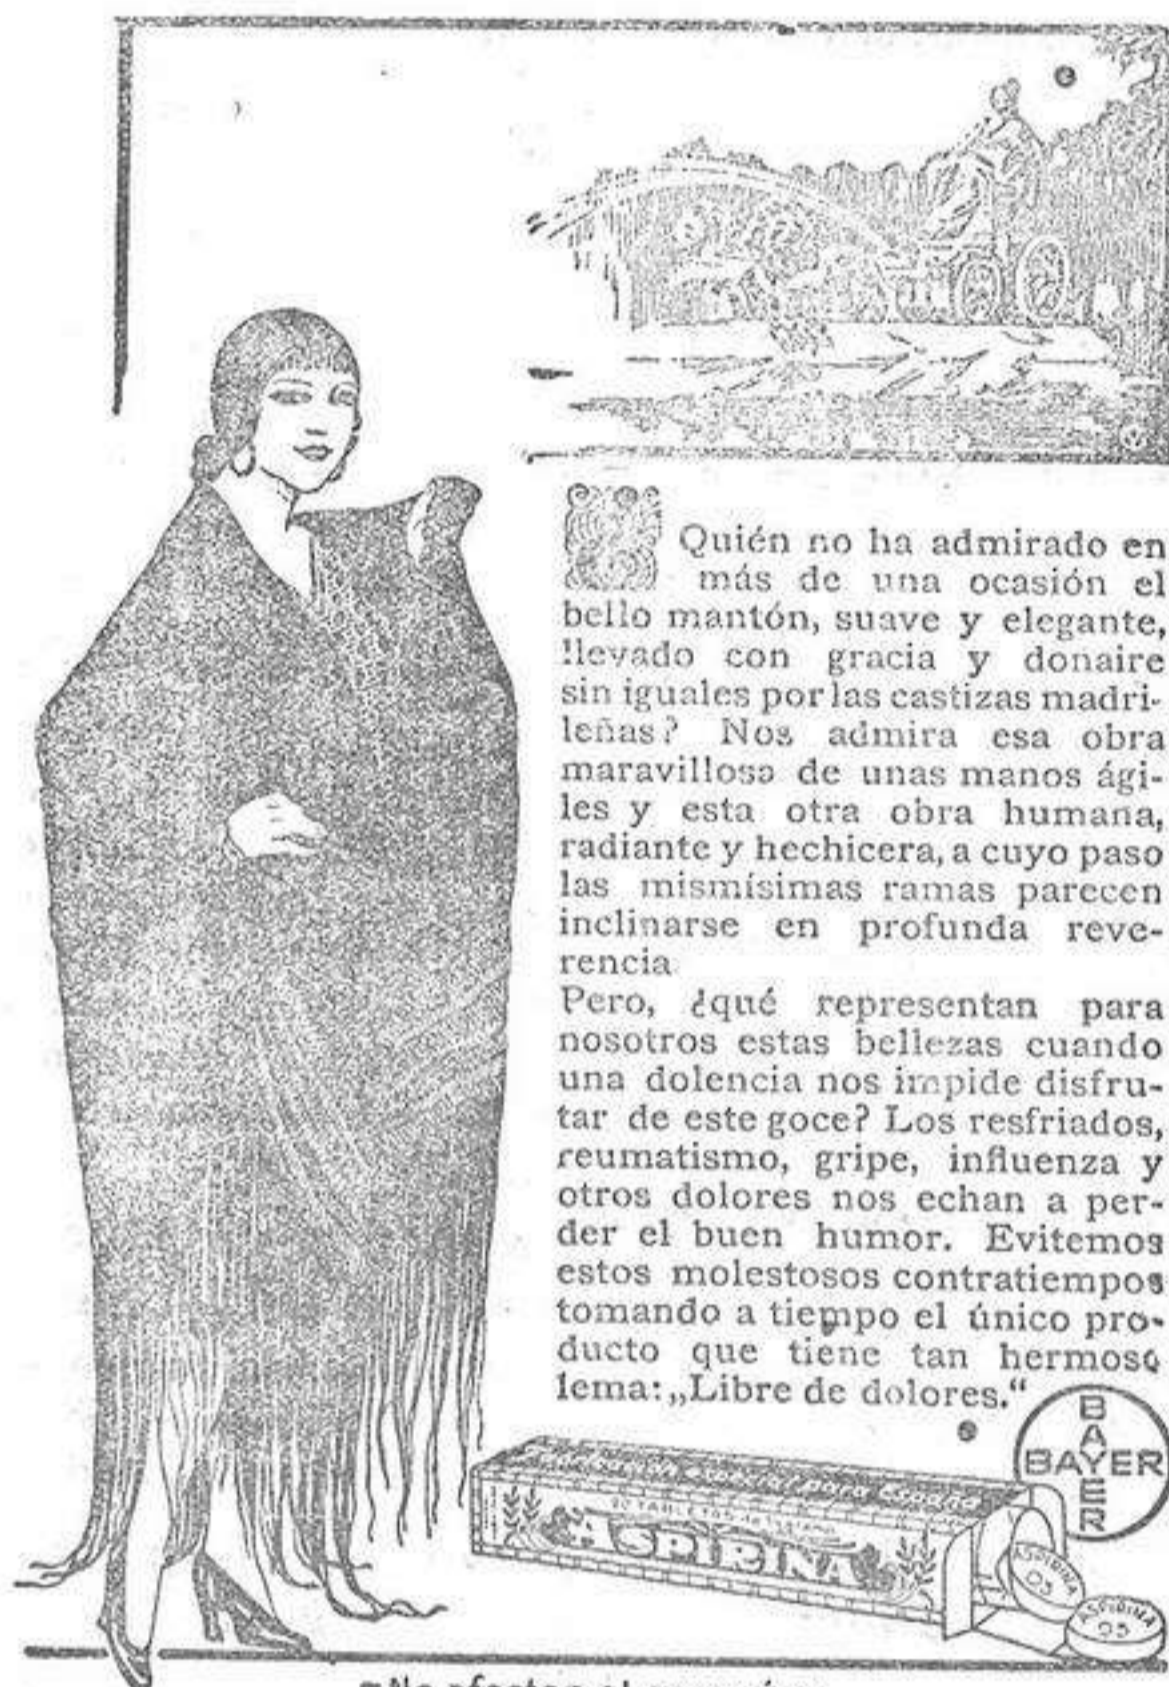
¿Quién no ha admirado en más de una ocasión el bello mantón, suave y elegante, llevado con gracia y donaire sin iguales por las castizas madrileñas? Nos admira esa obra maravillosa de unas manos ágiles y esta otra obra humana, radiante y hechicera, a cuyo paso las mismísimas ramas parecen inclinarse en profunda reverencia

Pero, ¿qué representan para nosotros estas bellezas cuando una dolencia nos impide disfrutar de este goce? Los resfriados, reumatismo, gripe, influenza y otros dolores nos echan a perder el buen humor. Evitemos estos molestosos contratiempos tomando a tiempo el único producto que tiene tan hermoso lema: „Libre de dolores."

BAYER
BAYER

10 TABLETAS de 0,5 GRAMO
ASPIRINA

ASPIRINA 0,5
ASPIRINA 0,5

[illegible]